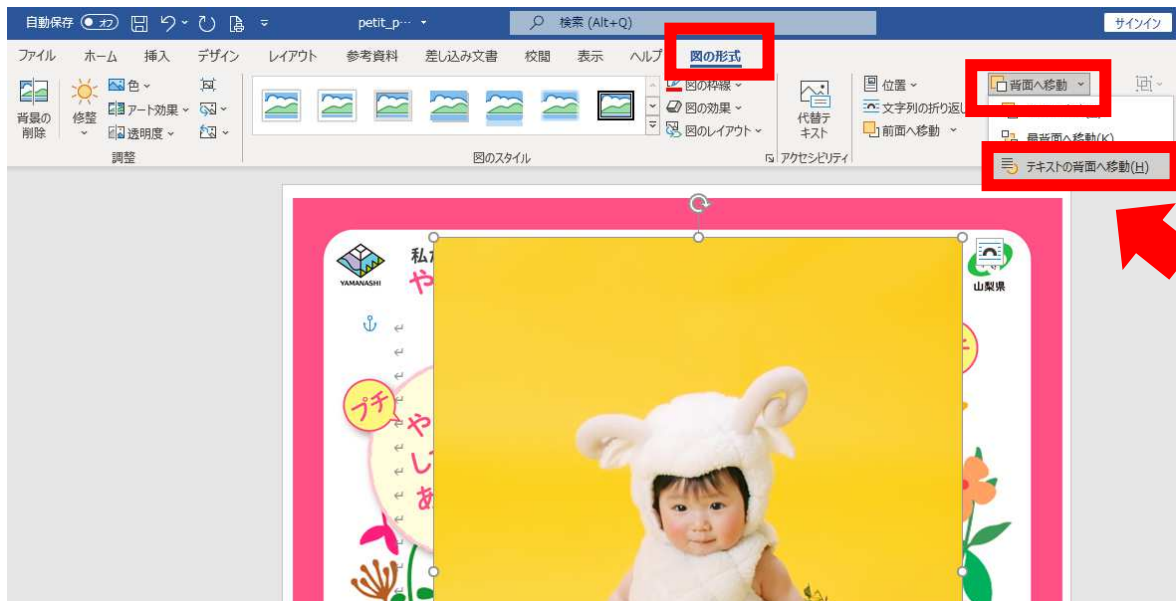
自動保存 オフ petit_p… 検索 (Alt+Q) サインイン

ファイル ホーム 挿入 デザイン レイアウト 参考資料 差し込み文書 校閲 表示 ヘルプ 図の形式

背景の削除 修整 色 アート効果 透明度 調整

図のスタイル

図の枠線 図の効果 図のレイアウト

代替テキスト アクセシビリティ

位置 文字列の折り返し 前面へ移動

背面へ移動

最背面へ移動(K)

テキストの背面へ移動(H)

YAMANASHI 私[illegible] や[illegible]

山梨県

プチ や し あ